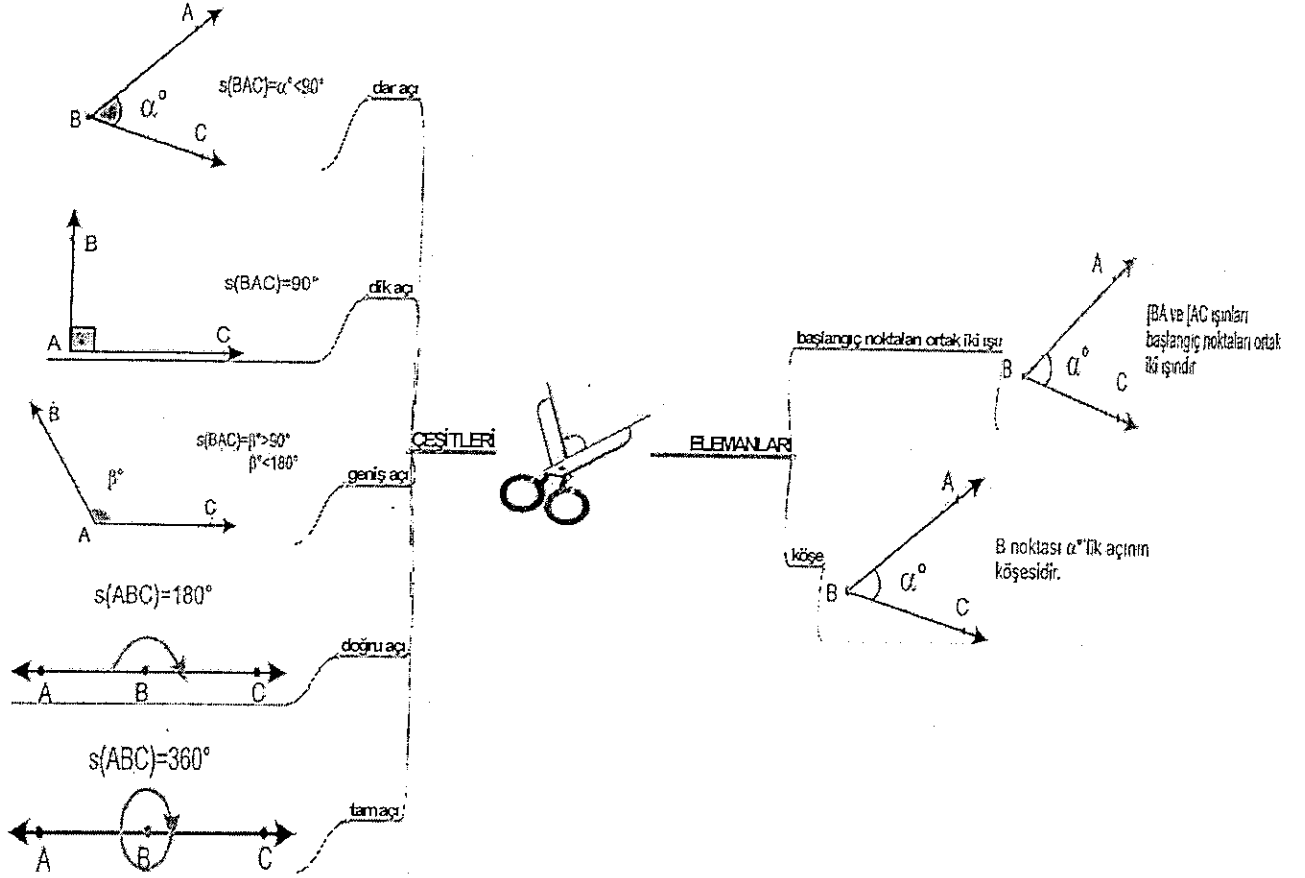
A
B
$\alpha°$
C
s(BAC)=$\alpha°$<90°
dar açı

B
A
C
s(BAC)=90°
dik açı

B
$\beta°$
A
C
s(BAC)=$\beta°$>90°
$\beta°$<180°
geniş açı

s(ABC)=180°
A
B
C
doğru açı

s(ABC)=360°
A
B
C
tam açı

ÇEŞİTLERİ

ELEMANLARI

başlangıç noktaları ortak iki ışın
A
B
$\alpha°$
C
[BA ve [AC ışınları başlangıç noktaları ortak iki ışındır

köşe
A
B
$\alpha°$
C
B noktası $\alpha°$'lik açının köşesidir.